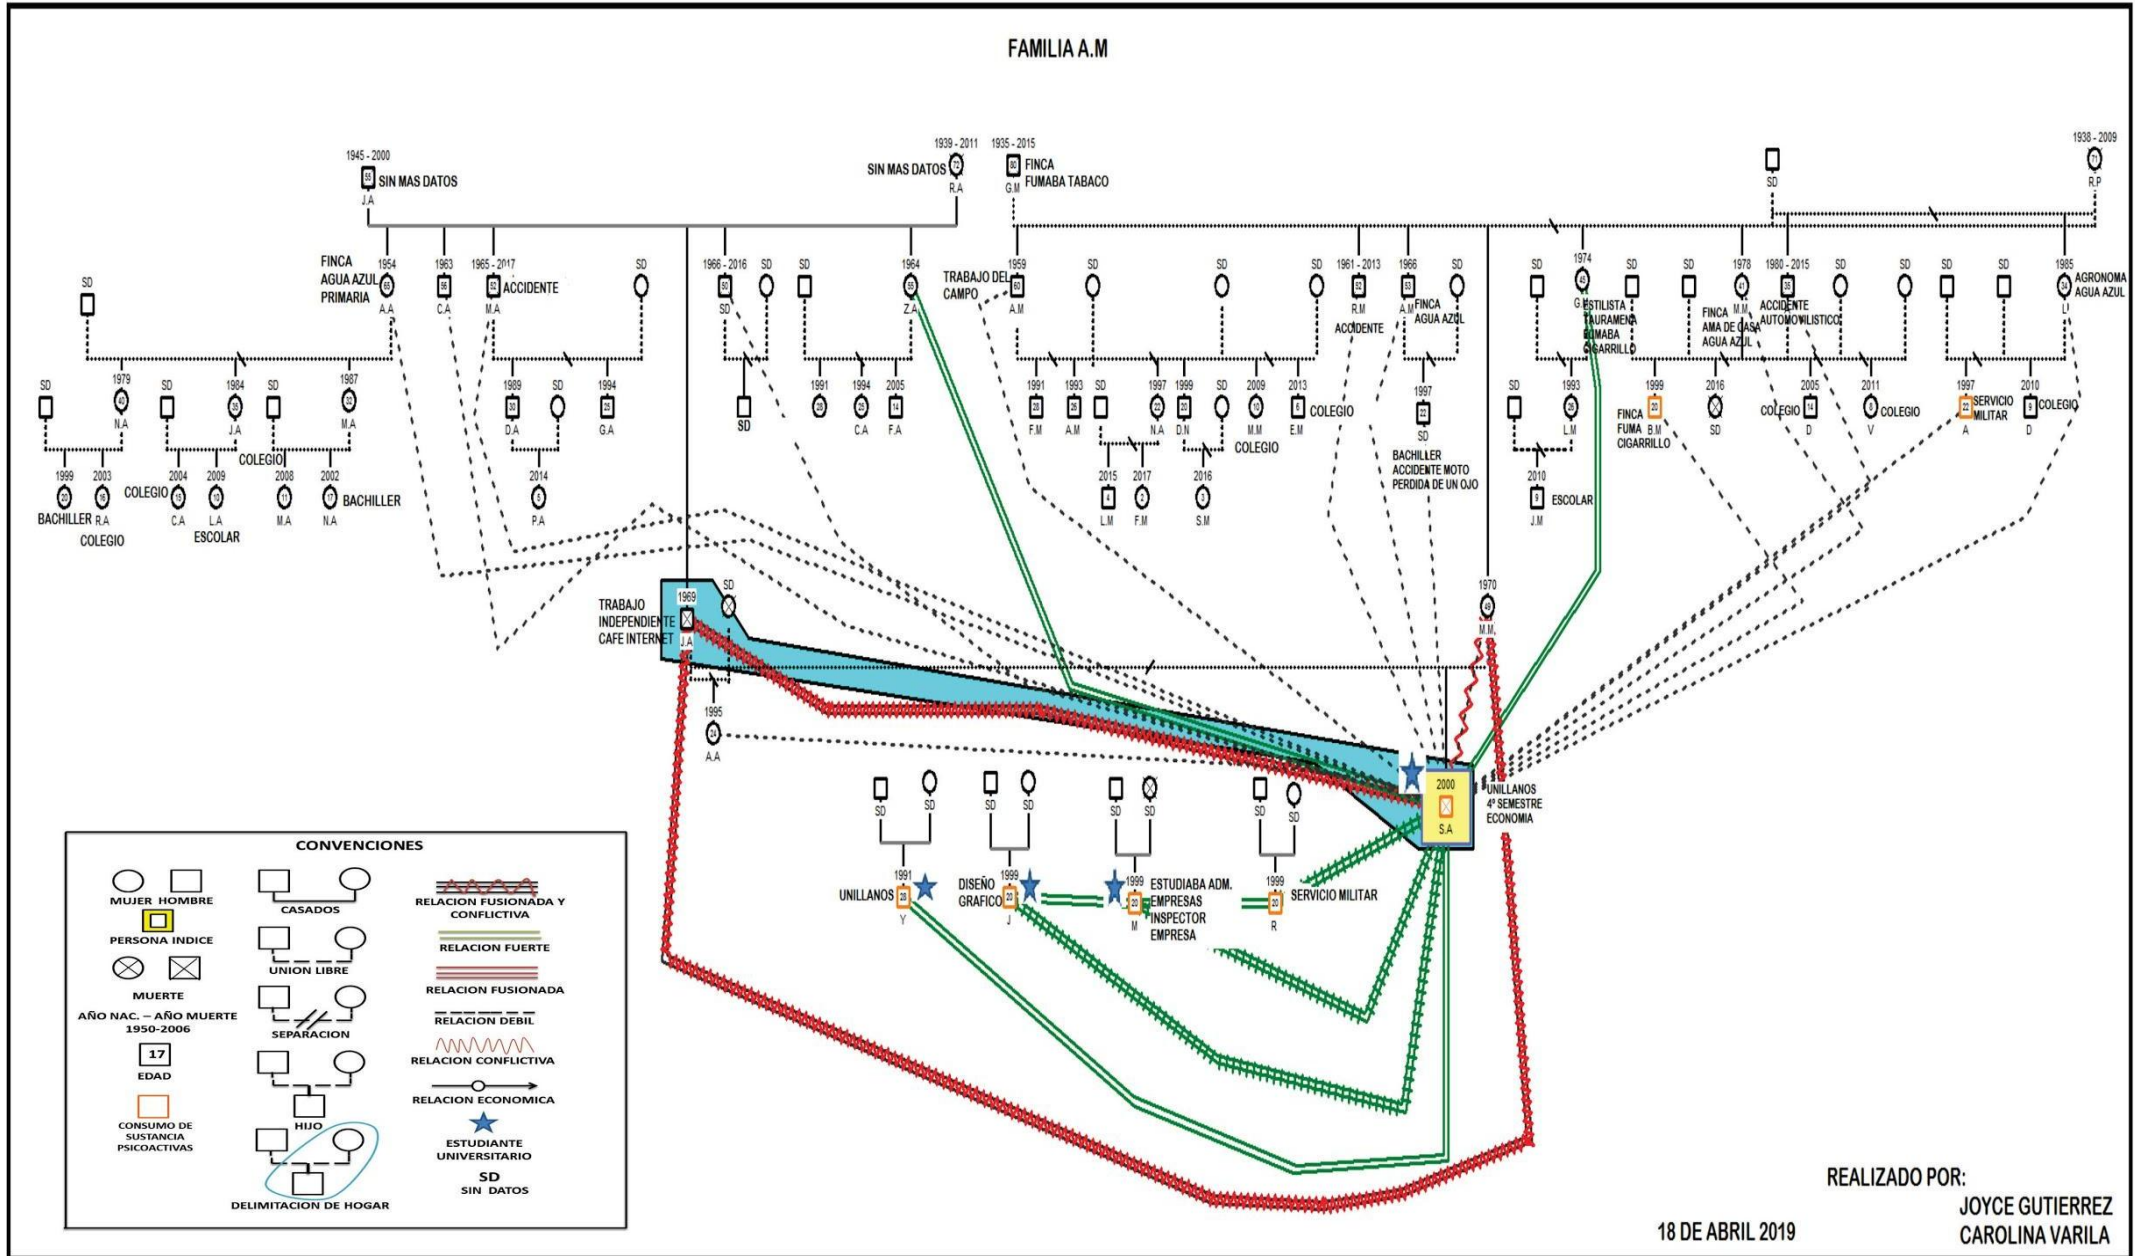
FAMILIA A.M

1945 - 2000
55 SIN MAS DATOS
J.A

1939 - 2011
SIN MAS DATOS 72
R.A

1935 - 2015
80 FINCA
FUMABA TABACO
G.M

SD

1938 - 2009
71
R.P

FINCA
AGUA AZUL
PRIMARIA
1954
65
A.A

1963
56
C.A

1965 - 2017
52 ACCIDENTE
M.A

SD

1966 - 2016
50
SD

SD

SD

1964
55
Z.A

TRABAJO DEL CAMPO
1959
60
A.M

SD

SD

SD

1961 - 2013
52
R.M
ACCIDENTE

1966
53
A.M
FINCA
AGUA AZUL

SD

SD

1974
45
G.M
ESTILISTA
TAURAMENA
FUMABA
CIGARRILLO

SD

SD

1978
41
M.M
FINCA
AMA DE CASA
AGUA AZUL

1980 - 2015
35
ACCIDENTE
AUTOMOVILISTICO

SD

SD

SD

SD

1985
34
L.I
AGRONOMA
AGUA AZUL

SD

SD
1979
40
N.A

SD
1984
35
J.A

SD
1987
32
M.A

1989
30
D.A

SD

1994
25
G.A

SD

1991
28

1994
25
C.A

2005
14
F.A

1991
28
F.M

1993
26
A.M

SD

1997
22
N.A

1999
20
D.N

SD

2009
10
M.M

2013
6
E.M
COLEGIO

1997
22
SD
BACHILLER
ACCIDENTE MOTO
PERDIDA DE UN OJO

SD

1993
26
L.M

1999
20
B.M
FINCA
FUMA
CIGARRILLO

2016
SD

2005
14
D
COLEGIO

2011
8
V
COLEGIO

1997
22
A
SERVICIO
MILITAR

2010
9
D
COLEGIO

1999
20
BACHILLER

2003
16
R.A
COLEGIO

2004
15
C.A
COLEGIO

2009
10
L.A
ESCOLAR

COLEGIO

2008
11
M.A

2002
17
N.A
BACHILLER

2014
5
P.A

2015
4
L.M

2017
2
F.M

2016
3
S.M

COLEGIO

2010
9
J.M
ESCOLAR

TRABAJO
INDEPENDIENTE
CAFE INTERNET
1969
J.A

SD

1995
24
A.A

1970
49
M.M.

SD SD
SD SD
SD SD
SD SD

2000
S.A

UNILLANOS
4º SEMESTRE
ECONOMIA

UNILLANOS
1991
28
Y

DISEÑO
GRAFICO
1999
20
J

1999
20
M
ESTUDIABA ADM.
EMPRESAS
INSPECTOR
EMPRESA

1999
20
R
SERVICIO MILITAR

CONVENCIONES
MUJER HOMBRE
PERSONA INDICE
MUERTE
AÑO NAC. – AÑO MUERTE
1950-2006
17
EDAD
CONSUMO DE SUSTANCIA PSICOACTIVAS
CASADOS
UNION LIBRE
SEPARACION
HIJO
DELIMITACION DE HOGAR
RELACION FUSIONADA Y CONFLICTIVA
RELACION FUERTE
RELACION FUSIONADA
RELACION DEBIL
RELACION CONFLICTIVA
RELACION ECONOMICA
ESTUDIANTE UNIVERSITARIO
SD
SIN DATOS

REALIZADO POR:
JOYCE GUTIERREZ
CAROLINA VARILA

18 DE ABRIL 2019